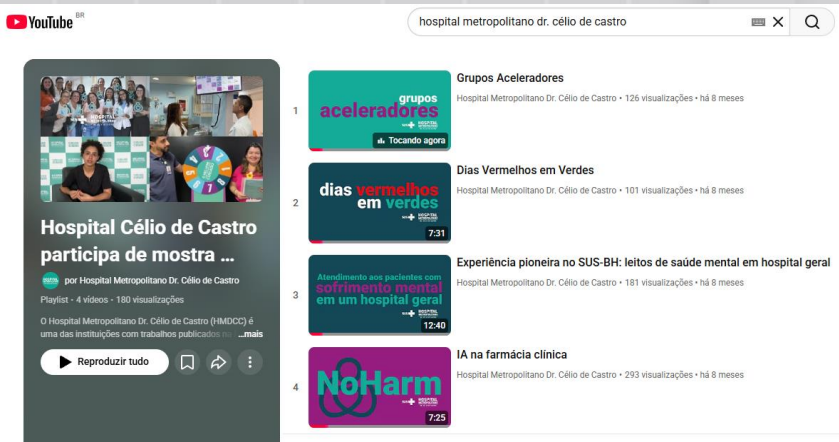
YouTube BR

hospital metropolitano dr. célio de castro

Hospital Célio de Castro participa de mostra ...

por Hospital Metropolitano Dr. Célio de Castro

Playlist • 4 vídeos • 180 visualizações

O Hospital Metropolitano Dr. Célio de Castro (HMDCC) é uma das instituições com trabalhos publicados n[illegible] ...mais

Reproduzir tudo

1

grupos aceleradores

Tocando agora

Grupos Aceleradores

Hospital Metropolitano Dr. Célio de Castro • 126 visualizações • há 8 meses

2

dias vermelhos em verdes

7:31

Dias Vermelhos em Verdes

Hospital Metropolitano Dr. Célio de Castro • 101 visualizações • há 8 meses

3

Atendimento aos pacientes com sofrimento mental em um hospital geral

12:40

Experiência pioneira no SUS-BH: leitos de saúde mental em hospital geral

Hospital Metropolitano Dr. Célio de Castro • 181 visualizações • há 8 meses

4

NoHarm

7:25

IA na farmácia clínica

Hospital Metropolitano Dr. Célio de Castro • 293 visualizações • há 8 meses